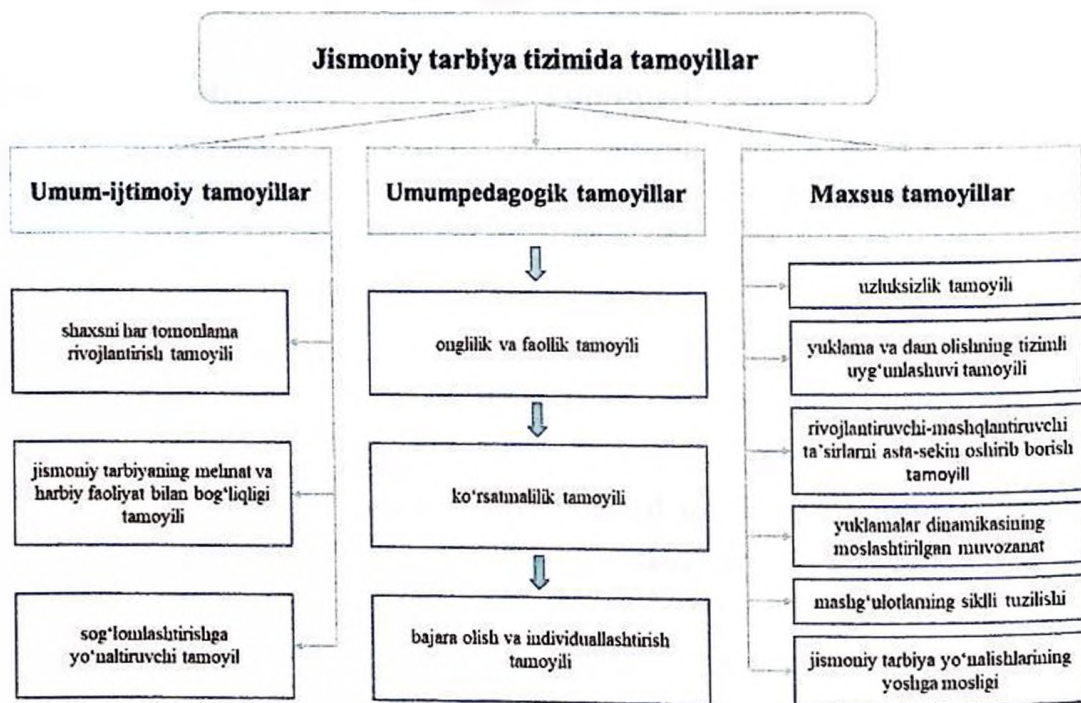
Jismoniy tarbiya tizimida tamoyillar

Umum-ijtimoiy tamoyillar

shaxsni har tomonlama rivojlantirish tamoyili

jismoniy tarbiyaning mehnat va harbiy faoliyat bilan bog'liqligi tamoyili

sog'lomlashtirishga yo'naltiruvchi tamoyil

Umumpedagogik tamoyillar

onglilik va faollik tamoyili

ko'rsatmalilik tamoyili

bajara olish va individuallashtirish tamoyili

Maxsus tamoyillar

uzluksizlik tamoyili

yuklama va dam olishning tizimli uyg'unlashuvi tamoyili

rivojlantiruvchi-mashqlantiruvchi ta'sirlarni asta-sekin oshirib borish tamoyili

yuklamalar dinamikasining moslashtirilgan muvozanat

mashg'ulotlarning siklli tuzilishi

jismoniy tarbiya yo'nalishlarining yoshga mosligi